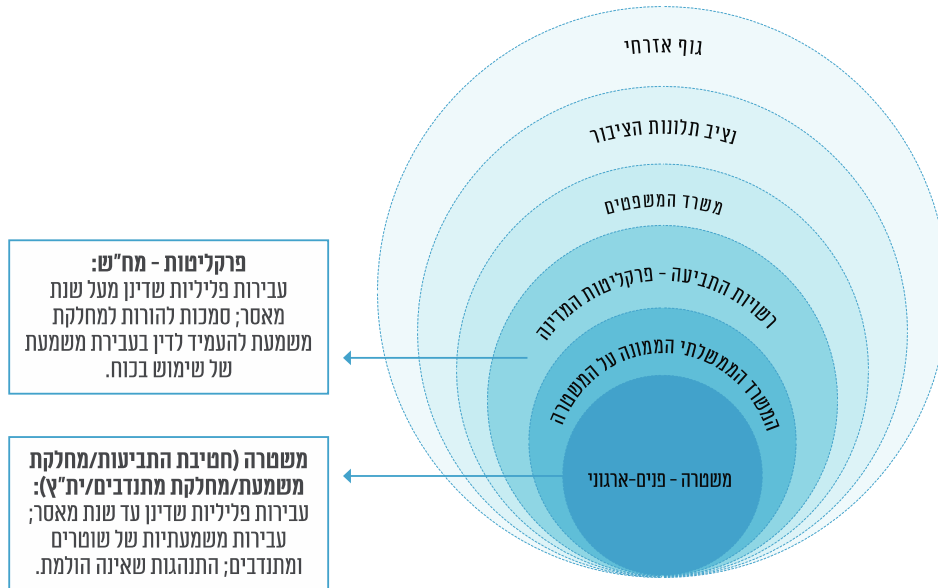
גוף אזרחי

נציב תלונות הציבור

משרד המשפטים

רשויות התביעה - פרקליטות המדינה

המשרד הממשלתי הממונה על המשטרה

משטרה - פנים-ארגוני

פרקליטות - מח"ש:
עבירות פליליות שדינן מעל שנת מאסר; סמכות להורות למחלקת משמעת להעמיד לדין בעבירת משמעת של שימוש בכוח.

משטרה (חטיבת התביעות/מחלקת משמעת/מחלקת מתנדבים/ית"ץ):
עבירות פליליות שדינן עד שנת מאסר; עבירות משמעתיות של שוטרים ומתנדבים; התנהגות שאינה הולמת.